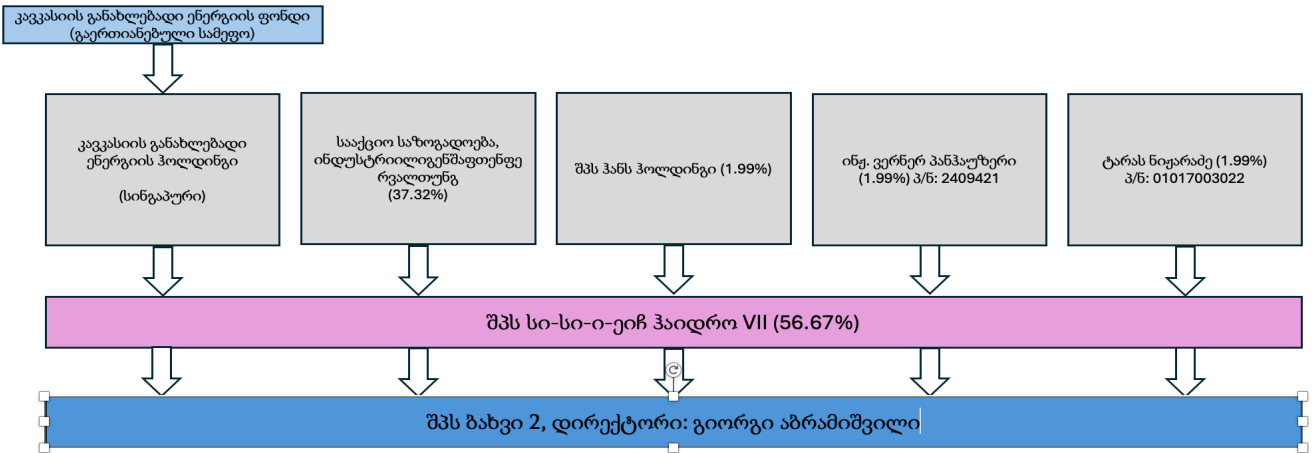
კავკასიის განახლებადი ენერგიის ფონდი (გაერთიანებული სამეფო)

კავკასიის განახლებადი ენერგიის ჰოლდინგი

(სინგაპური)

სააქციო საზოგადოება, ინდუსტრიილიგენშაფთენფე რვალთუნგ (37.32%)

შპს ჰანს ჰოლდინგი (1.99%)

ინჟ. ვერნერ პანჰაუზერი (1.99%) პ/ნ: 2409421

ტარას ნიჟარაძე (1.99%) პ/ნ: 01017003022

შპს სი-სი-ი-ეიჩ ჰაიდრო VII (56.67%)

შპს ბახვი 2, დირექტორი: გიორგი აბრამიშვილი